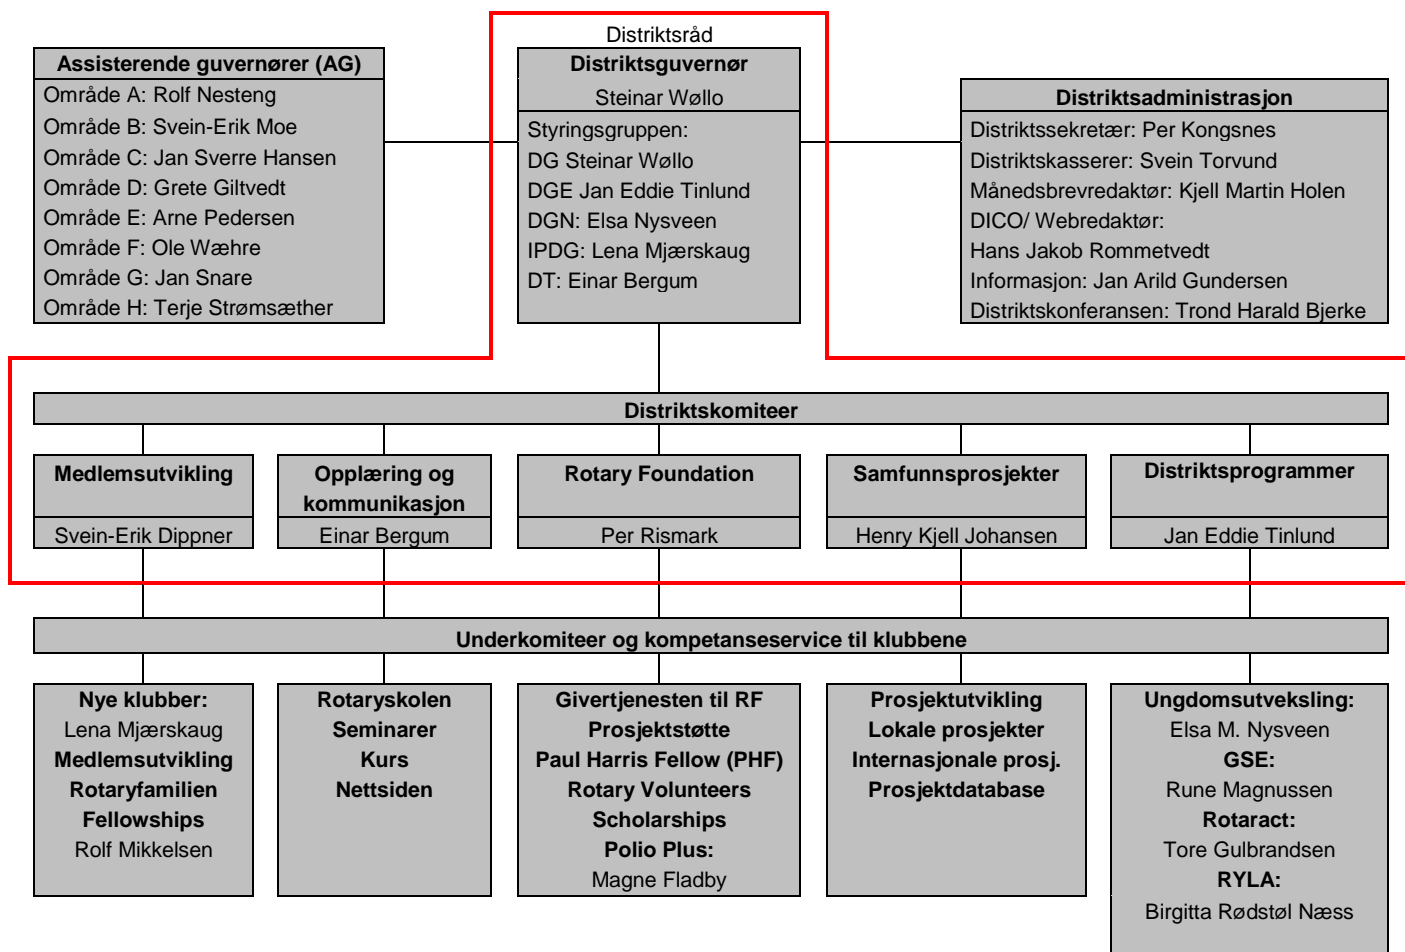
Distriktsråd

**Assisterende guvernører (AG)**
Område A: Rolf Nesteng
Område B: Svein-Erik Moe
Område C: Jan Sverre Hansen
Område D: Grete Giltvedt
Område E: Arne Pedersen
Område F: Ole Wæhre
Område G: Jan Snare
Område H: Terje Strømsæther

**Distriktsguvernør**
Steinar Wøllo
Styringsgruppen:
DG Steinar Wøllo
DGE Jan Eddie Tinlund
DGN: Elsa Nysveen
IPDG: Lena Mjærskaug
DT: Einar Bergum

**Distriktsadministrasjon**
Distriktssekretær: Per Kongsnes
Distriktskasserer: Svein Torvund
Månedsbrevredaktør: Kjell Martin Holen
DICO/ Webredaktør:
Hans Jakob Rommetvedt
Informasjon: Jan Arild Gundersen
Distriktskonferansen: Trond Harald Bjerke

**Distriktskomiteer**

**Medlemsutvikling**
Svein-Erik Dippner

**Opplæring og kommunikasjon**
Einar Bergum

**Rotary Foundation**
Per Rismark

**Samfunnsprosjekter**
Henry Kjell Johansen

**Distriktsprogrammer**
Jan Eddie Tinlund

**Underkomiteer og kompetanseservice til klubbene**

**Nye klubber:**
Lena Mjærskaug
**Medlemsutvikling**
**Rotaryfamilien**
**Fellowships**
Rolf Mikkelsen

**Rotaryskolen**
**Seminarer**
**Kurs**
**Nettsiden**

**Givertjenesten til RF**
**Prosjektstøtte**
**Paul Harris Fellow (PHF)**
**Rotary Volunteers**
**Scholarships**
**Polio Plus:**
Magne Fladby

**Prosjektutvikling**
**Lokale prosjekter**
**Internasjonale prosj.**
**Prosjektdatabase**

**Ungdomsutveksling:**
Elsa M. Nysveen
**GSE:**
Rune Magnussen
**Rotaract:**
Tore Gulbrandsen
**RYLA:**
Birgitta Rødstøl Næss